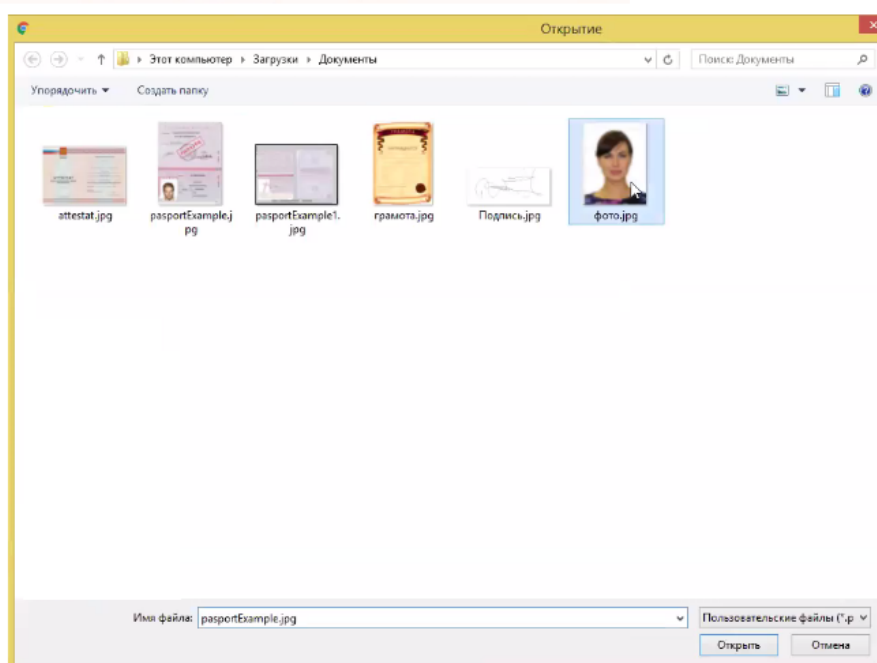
Открытие

Этот компьютер ▸ Загрузки ▸ Документы

Поиск: Документы

Упорядочить ▾

Создать папку

attestat.jpg

pasportExample.jpg

pasportExample1.jpg

грамота.jpg

Подпись.jpg

фото.jpg

Имя файла: pasportExample.jpg

Пользовательские файлы (*.p

Открыть

Отмена